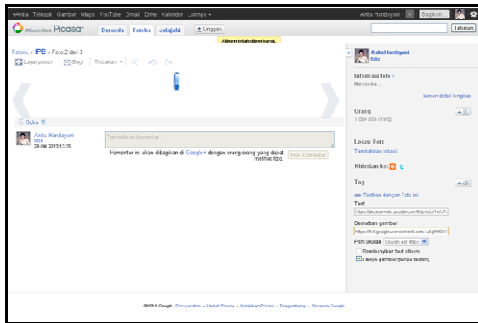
+Anita Telusuri Gambar Maps YouTube Gmail Drive Kalender Lainnya

Anita Rundayani Bagikan

Picasa Beranda Foto Jelajahi Unggah Telusuri

Album telah diperbarui.

Foto » IPE - Foto 2 dari 3

Layar penuh Bagi Tindakan

Suka

Anita Rundayani 29 Mei 2013 13.15

Tambahkan komentar

Komentar ini akan dibagikan di Google+ dengan orang-orang yang dapat melihat foto. Kirim Komentar

Anita Rundayani foto

Informasi foto
Mencocokkan...

Orang
1 dari 5 orang

Lokasi Foto
Tambahkan lokasi

Dibagikan ke:

Tag
Tambahkan dengan Foto ini

Tautan

Sematkan gambar

Pilih ukuran

©2013 Google